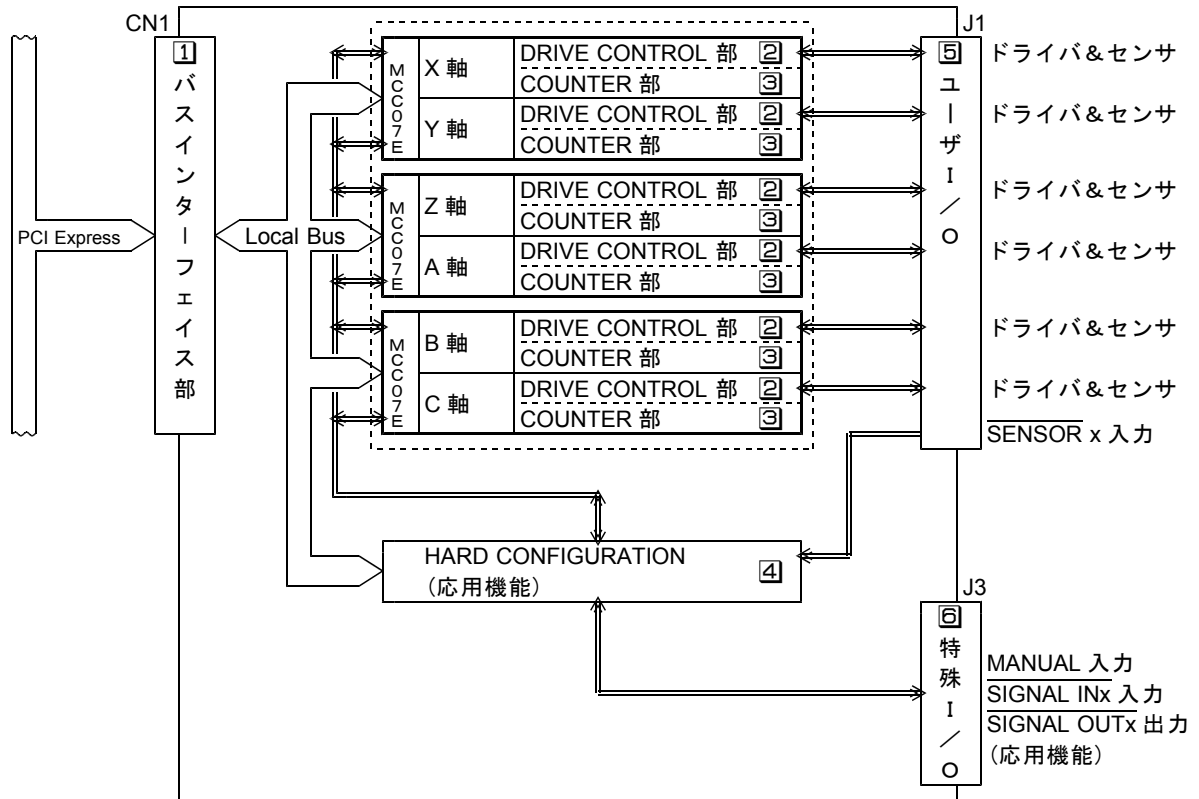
CN1

1 バスインターフェイス部

PCI Express

Local Bus

MCC07E

X 軸
DRIVE CONTROL 部 2
COUNTER 部 3

Y 軸
DRIVE CONTROL 部 2
COUNTER 部 3

MCC07E

Z 軸
DRIVE CONTROL 部 2
COUNTER 部 3

A 軸
DRIVE CONTROL 部 2
COUNTER 部 3

MCC07E

B 軸
DRIVE CONTROL 部 2
COUNTER 部 3

C 軸
DRIVE CONTROL 部 2
COUNTER 部 3

J1

5 ユーザI／O

ドライバ&センサ
ドライバ&センサ
ドライバ&センサ
ドライバ&センサ
ドライバ&センサ
ドライバ&センサ
$\overline{\text{SENSOR}}$ x 入力

HARD CONFIGURATION
（応用機能） 4

J3

6 特殊I／O

$\overline{\text{MANUAL}}$ 入力
$\overline{\text{SIGNAL INx}}$ 入力
$\overline{\text{SIGNAL OUTx}}$ 出力
（応用機能）